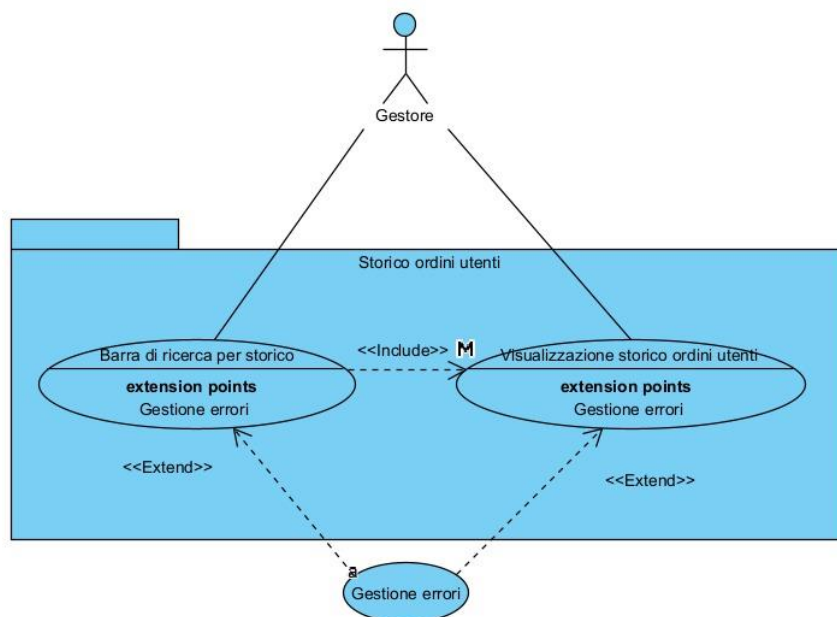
Gestore

Storico ordini utenti

Barra di ricerca per storico
extension points
Gestione errori

<<Include>>

Visualizzazione storico ordini utenti
extension points
Gestione errori

<<Extend>>

<<Extend>>

Gestione errori